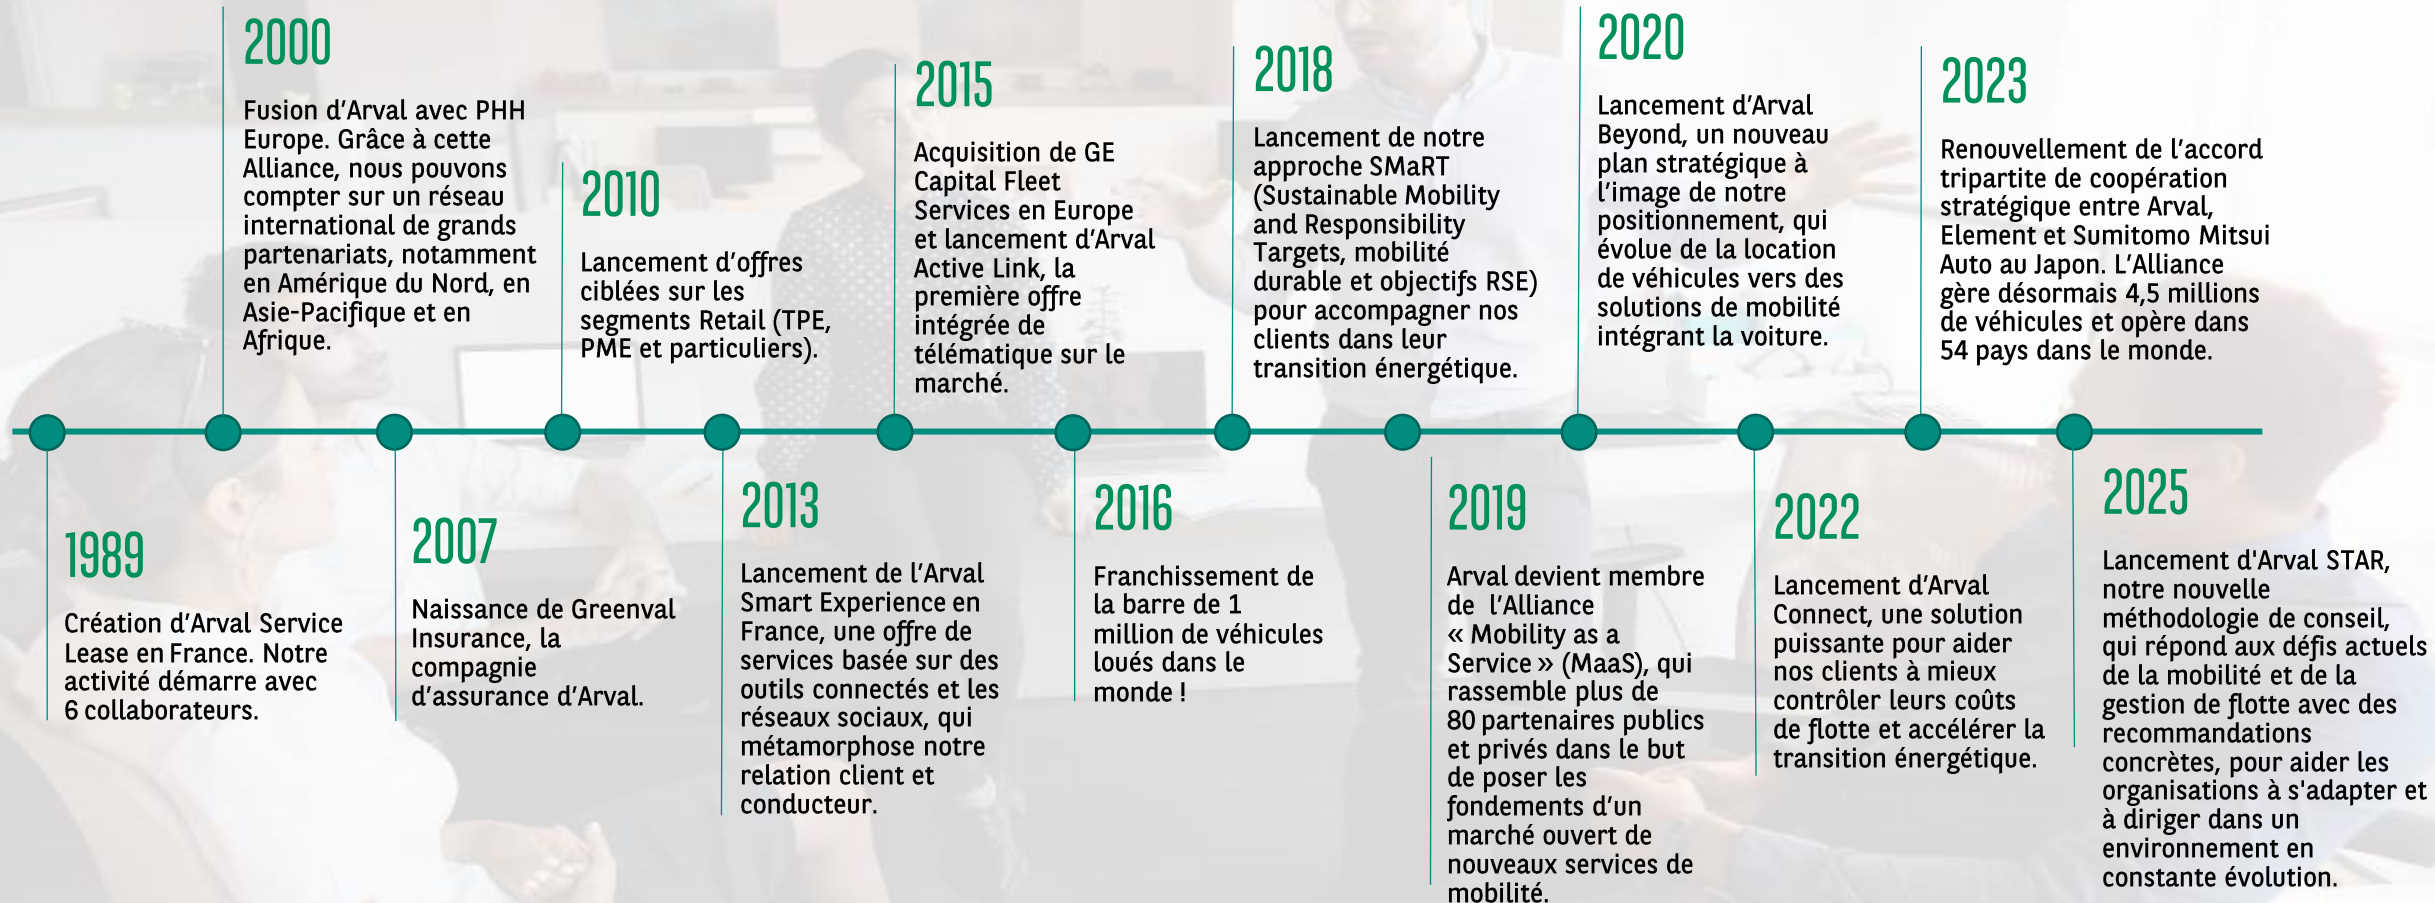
1989

Création d'Arval Service Lease en France. Notre activité démarre avec 6 collaborateurs.

2000

Fusion d'Arval avec PHH Europe. Grâce à cette Alliance, nous pouvons compter sur un réseau international de grands partenariats, notamment en Amérique du Nord, en Asie-Pacifique et en Afrique.

2007

Naissance de Greenval Insurance, la compagnie d'assurance d'Arval.

2010

Lancement d'offres ciblées sur les segments Retail (TPE, PME et particuliers).

2013

Lancement de l'Arval Smart Experience en France, une offre de services basée sur des outils connectés et les réseaux sociaux, qui métamorphose notre relation client et conducteur.

2015

Acquisition de GE Capital Fleet Services en Europe et lancement d'Arval Active Link, la première offre intégrée de télématique sur le marché.

2016

Franchissement de la barre de 1 million de véhicules loués dans le monde !

2018

Lancement de notre approche SMaRT (Sustainable Mobility and Responsibility Targets, mobilité durable et objectifs RSE) pour accompagner nos clients dans leur transition énergétique.

2019

Arval devient membre de l'Alliance « Mobility as a Service » (MaaS), qui rassemble plus de 80 partenaires publics et privés dans le but de poser les fondements d'un marché ouvert de nouveaux services de mobilité.

2020

Lancement d'Arval Beyond, un nouveau plan stratégique à l'image de notre positionnement, qui évolue de la location de véhicules vers des solutions de mobilité intégrant la voiture.

2022

Lancement d'Arval Connect, une solution puissante pour aider nos clients à mieux contrôler leurs coûts de flotte et accélérer la transition énergétique.

2023

Renouvellement de l'accord tripartite de coopération stratégique entre Arval, Element et Sumitomo Mitsui Auto au Japon. L'Alliance gère désormais 4,5 millions de véhicules et opère dans 54 pays dans le monde.

2025

Lancement d'Arval STAR, notre nouvelle méthodologie de conseil, qui répond aux défis actuels de la mobilité et de la gestion de flotte avec des recommandations concrètes, pour aider les organisations à s'adapter et à diriger dans un environnement en constante évolution.